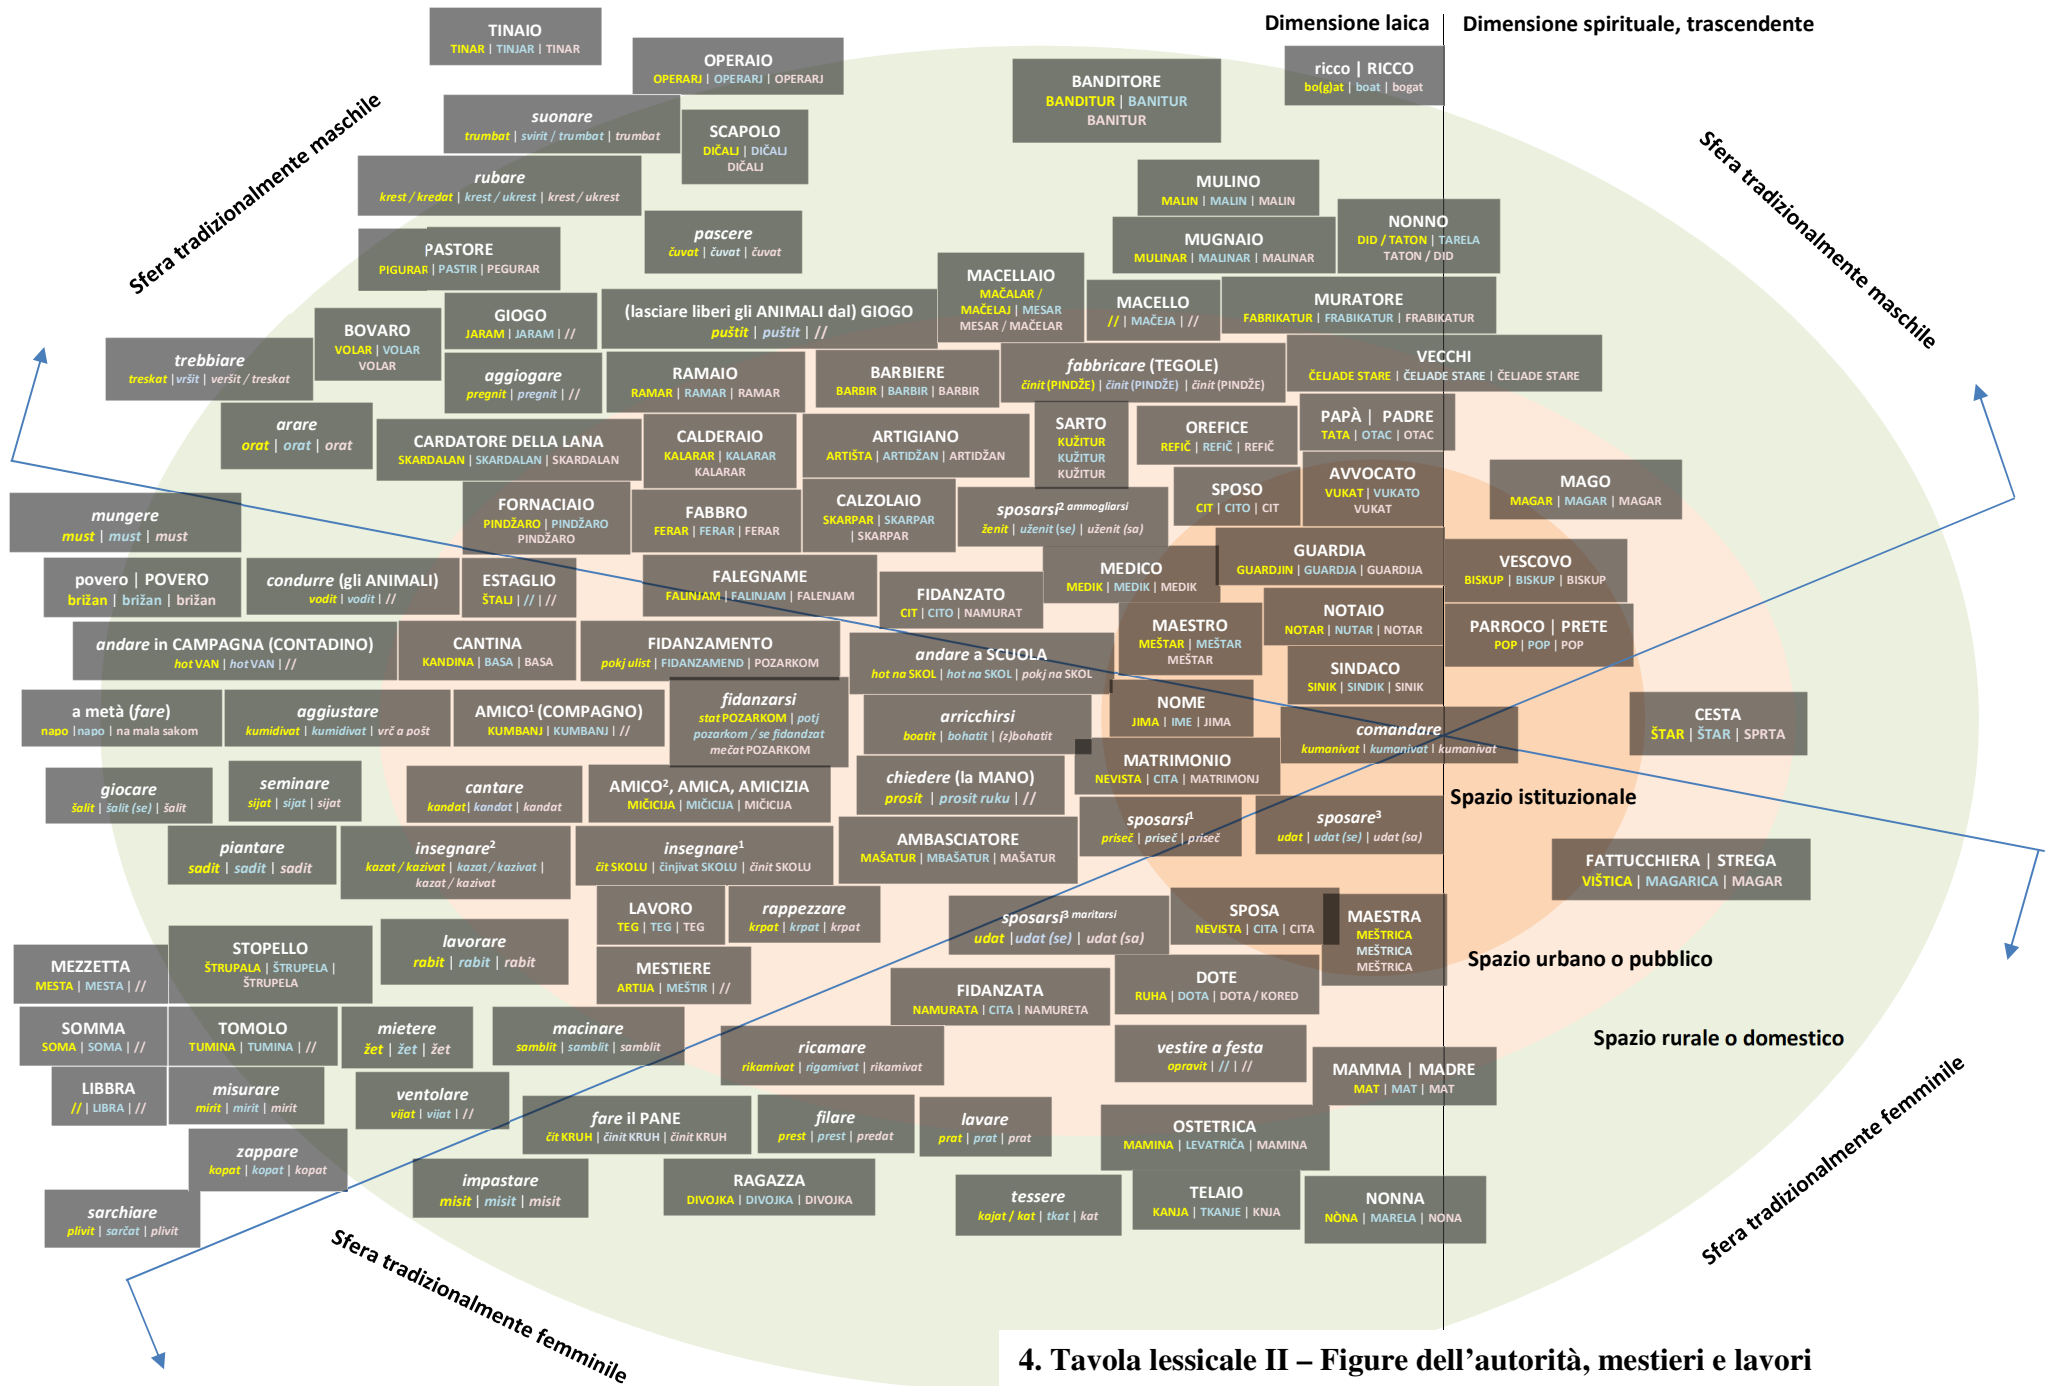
Dimensione laica | Dimensione spirituale, trascendente

TINAIO
TINAR | TINJAR | TINAR

OPERAIO
OPERARJ | OPERARJ | OPERARJ

ricco | RICCO
bo(g)at | boat | bogat

BANDITORE
BANDITUR | BANITUR
BANITUR

Sfera tradizionalmente maschile

suonare
trumbat | svirit / trumbat | trumbat

SCAPOLO
DIČALJ | DIČALJ
DIČALJ

rubare
krest / kredat | krest / ukrest | krest / ukrest

pascere
čuvat | čuvat | čuvat

MULINO
MALIN | MALIN | MALIN

NONNO
DID / TATON | TARELA
TATON / DID

MUGNAIO
MULINAR | MALINAR | MALINAR

Sfera tradizionalmente maschile

PASTORE
PIGURAR | PASTIR | PEGURAR

MACELLAIO
MAČALAR / MAČELAJ | MESAR
MESAR / MAČELAR

MACELLO
// | MAČEJA | //

MURATORE
FABRIKATUR | FRABIKATUR | FRABIKATUR

GIOGO
JARAM | JARAM | //

(lasciare liberi gli ANIMALI dal) GIOGO
puštit | puštit | //

BOVARO
VOLAR | VOLAR
VOLAR

trebbiare
treskat | vršit | veršit / treskat

aggiogare
pregnit | pregnit | //

RAMAIO
RAMAR | RAMAR | RAMAR

BARBIERE
BARBIR | BARBIR | BARBIR

fabbricare (TEGOLE)
činit (PINDŽE) | činit (PINDŽE) | činit (PINDŽE)

VECCHI
ČELJADE STARE | ČELJADE STARE | ČELJADE STARE

arare
orat | orat | orat

CARDATORE DELLA LANA
SKARDALAN | SKARDALAN | SKARDALAN

CALDERAIO
KALARAR | KALARAR
KALARAR

ARTIGIANO
ARTIŠTA | ARTIDŽAN | ARTIDŽAN

SARTO
KUŽITUR
KUŽITUR
KUŽITUR

OREFICE
REFIĆ | REFIĆ | REFIĆ

PAPÀ | PADRE
TATA | OTAC | OTAC

AVVOCATO
VUKAT | VUKATO
VUKAT

MAGO
MAGAR | MAGAR | MAGAR

mungere
must | must | must

FORNACIAIO
PINDŽARO | PINDŽARO
PINDŽARO

FABBRO
FERAR | FERAR | FERAR

CALZOLAIO
SKARPAR | SKARPAR
| SKARPAR

sposarsi² ammogliarsi
ženit | uženit (se) | uženit (sa)

SPOSO
CIT | CITO | CIT

GUARDIA
GUARDJIN | GUARDIJA | GUARDIJA

VESCOVO
BISKUP | BISKUP | BISKUP

povero | POVERO
brižan | brižan | brižan

condurre (gli ANIMALI)
vodit | vodit | //

ESTAGLIO
ŠTALJ | // | //

FALEGNAME
FALINJAM | FALINJAM | FALENJAM

FIDANZATO
CIT | CITO | NAMURAT

MEDICO
MEDIK | MEDIK | MEDIK

NOTAIO
NOTAR | NUTAR | NOTAR

PARROCO | PRETE
POP | POP | POP

andare in CAMPAGNA (CONTADINO)
hot VAN | hot VAN | //

CANTINA
KANDINA | BASA | BASA

FIDANZAMENTO
pokj ulist | FIDANZAMEND | POZARKOM

andare a SCUOLA
hot na SKOL | hot na SKOL | pokj na SKOL

MAESTRO
MEŠTAR | MEŠTAR
MEŠTAR

SINDACO
SINIK | SINDIK | SINIK

a metà (fare)
napo | napo | na mala sakom

aggiustare
kumidivat | kumidivat | vrč a pošt

AMICO¹ (COMPAGNO)
KUMBANJ | KUMBANJ | //

fidanzarsi
stat POZARKOM | potj pozarkom / se fidandzat
mečat POZARKOM

arricchirsi
boatit | bohatit | (z)bohatit

NOME
JIMA | IME | JIMA

comandare
kumanivat | kumanivat | kumanivat

CESTA
ŠTAR | ŠTAR | SPRTA

giocare
šalit | šalit (se) | šalit

seminare
sijat | sijat | sijat

cantare
kandat | kandat | kandat

AMICO², AMICA, AMICIZIA
MIČICIJA | MIČICIJA | MIČICIJA

chiedere (la MANO)
prosit | prosit ruku | //

MATRIMONIO
NEVISTA | CITA | MATRIMONJ

Spazio istituzionale

piantare
sadit | sadit | sadit

insegnare²
kazat / kazivat | kazat / kazivat |
kazat / kazivat

insegnare¹
čit SKOLU | činjivat SKOLU | činit SKOLU

AMBASCIATORE
MAŠATUR | MBAŠATUR | MAŠATUR

sposarsi¹
priseč | priseč | priseč

sposare³
udat | udat (se) | udat (sa)

FATTUCCHIERA | STREGA
VIŠTICA | MAGARICA | MAGAR

LAVORO
TEG | TEG | TEG

rappezzare
krpat | krpat | krpat

sposarsi³ maritarsi
udat | udat (se) | udat (sa)

SPOSA
NEVISTA | CITA | CITA

MAESTRA
MEŠTRICA
MEŠTRICA
MEŠTRICA

MEZZETTA
MESTA | MESTA | //

STOPELLO
ŠTRUPALA | ŠTRUPELA |
ŠTRUPELA

lavorare
rabit | rabit | rabit

MESTIERE
ARTIJA | MEŠTIR | //

DOTE
RUHA | DOTA | DOTA / KORED

Spazio urbano o pubblico

FIDANZATA
NAMURATA | CITA | NAMURETA

SOMMA
SOMA | SOMA | //

TOMOLO
TUMINA | TUMINA | //

mietere
žet | žet | žet

macinare
samblit | samblit | samblit

ricamare
rikamivat | rigamivat | rikamivat

vestire a festa
opravit | // | //

Spazio rurale o domestico

MAMMA | MADRE
MAT | MAT | MAT

LIBBRA
// | LIBRA | //

misurare
mirit | mirit | mirit

ventolare
vijat | vijat | //

fare il PANE
čit KRUH | činit KRUH | činit KRUH

filare
prest | prest | predat

lavare
prat | prat | prat

OSTETRICA
MAMINA | LEVATRIČA | MAMINA

zappare
kopat | kopat | kopat

impastare
misit | misit | misit

RAGAZZA
DIVOJKA | DIVOJKA | DIVOJKA

tessere
kajat / kat | tkat | kat

TELAIO
KANJA | TKANJE | KNJA

NONNA
NÒNA | MARELA | NONA

Sfera tradizionalmente femminile

sarchiare
plivit | sarčat | plivit

Sfera tradizionalmente femminile

4. Tavola lessicale II – Figure dell'autorità, mestieri e lavori